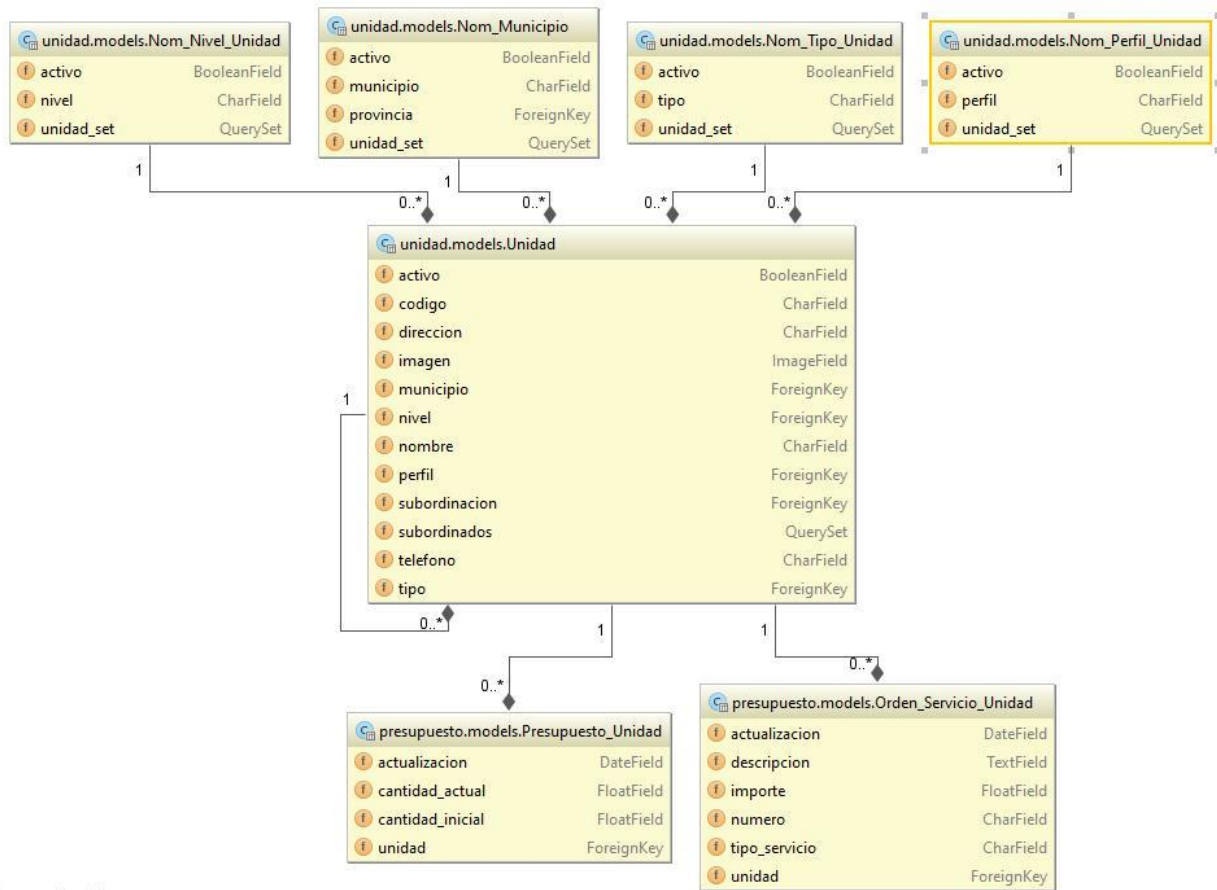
unidad.models.Nom_Nivel_Unidad
f activo BooleanField
f nivel CharField
f unidad_set QuerySet

unidad.models.Nom_Municipio
f activo BooleanField
f municipio CharField
f provincia ForeignKey
f unidad_set QuerySet

unidad.models.Nom_Tipo_Unidad
f activo BooleanField
f tipo CharField
f unidad_set QuerySet

unidad.models.Nom_Perfil_Unidad
f activo BooleanField
f perfil CharField
f unidad_set QuerySet

1
0..*
1
0..*
1
0..*
1
0..*

unidad.models.Unidad
f activo BooleanField
f codigo CharField
f direccion CharField
f imagen ImageField
f municipio ForeignKey
f nivel ForeignKey
f nombre CharField
f perfil ForeignKey
f subordinacion ForeignKey
f subordinados QuerySet
f telefono CharField
f tipo ForeignKey

1
0..*
1
0..*
1
0..*

presupuesto.models.Presupuesto_Unidad
f actualizacion DateField
f cantidad_actual FloatField
f cantidad_inicial FloatField
f unidad ForeignKey

presupuesto.models.Orden_Servicio_Unidad
f actualizacion DateField
f descripcion TextField
f importe FloatField
f numero CharField
f tipo_servicio CharField
f unidad ForeignKey